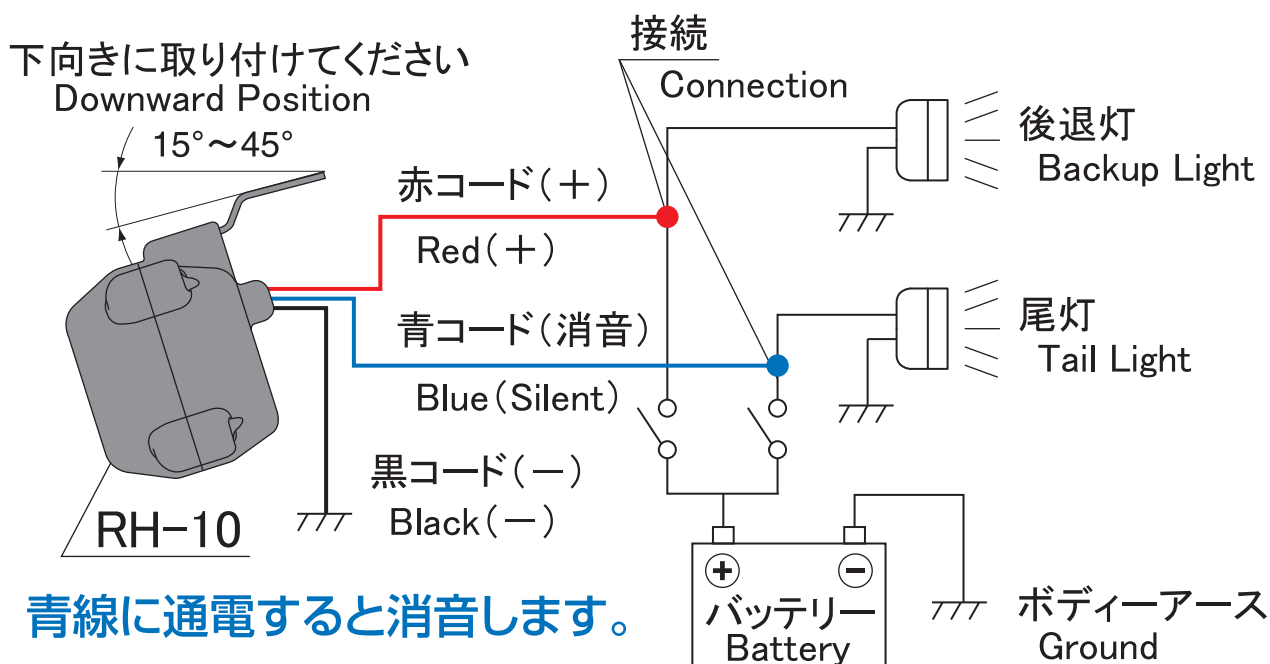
下向きに取り付けてください
Downward Position
15°～45°

接続
Connection

後退灯
Backup Light

赤コード（＋）
Red（＋）

青コード（消音）
Blue（Silent）

尾灯
Tail Light

黒コード（ー）
Black（ー）

RH-10

$+$ $-$
バッテリー
Battery

ボディーアース
Ground

青線に通電すると消音します。